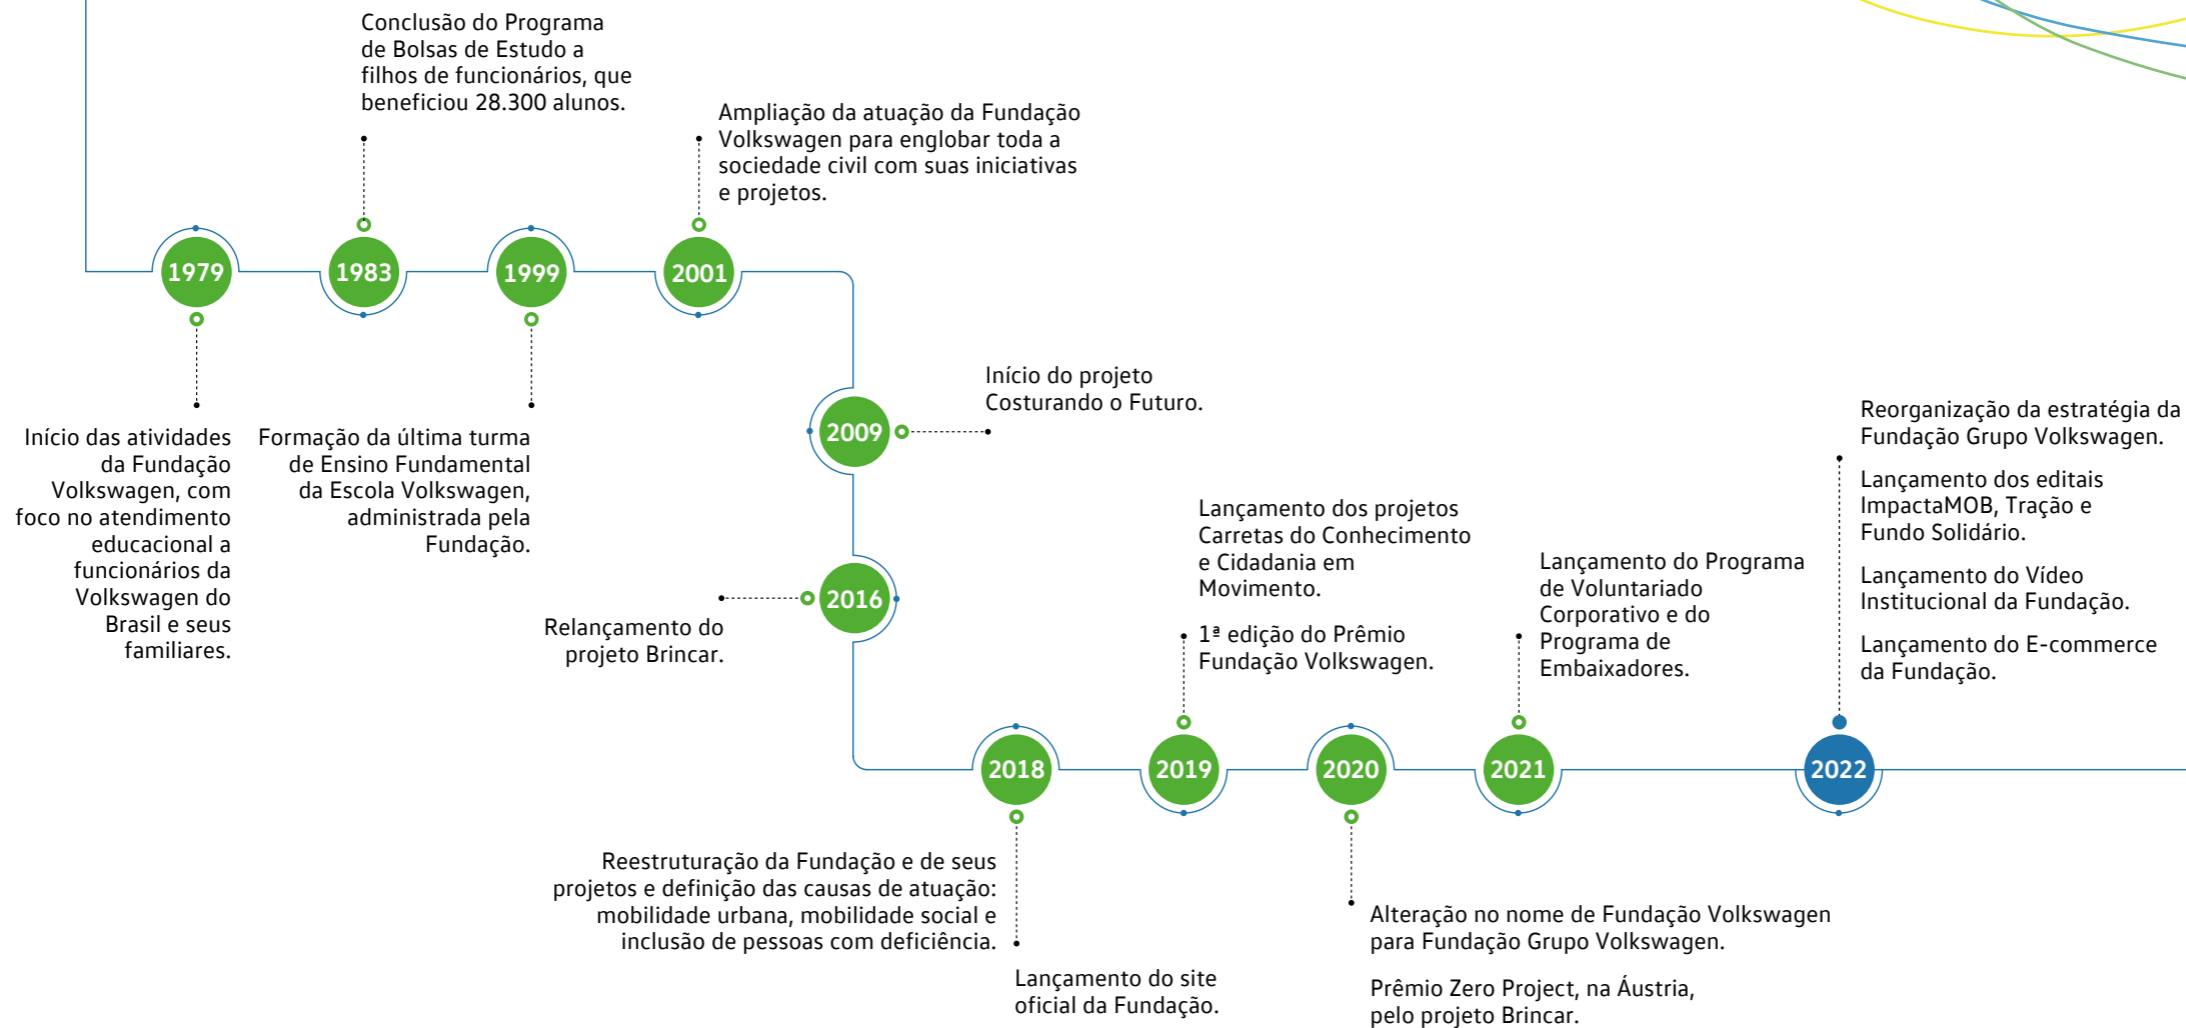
1979

Início das atividades da Fundação Volkswagen, com foco no atendimento educacional a funcionários da Volkswagen do Brasil e seus familiares.

1983

Conclusão do Programa de Bolsas de Estudo a filhos de funcionários, que beneficiou 28.300 alunos.

1999

Formação da última turma de Ensino Fundamental da Escola Volkswagen, administrada pela Fundação.

2001

Ampliação da atuação da Fundação Volkswagen para englobar toda a sociedade civil com suas iniciativas e projetos.

2009

Início do projeto Costurando o Futuro.

2016

Relançamento do projeto Brincar.

2018

Reestruturação da Fundação e de seus projetos e definição das causas de atuação: mobilidade urbana, mobilidade social e inclusão de pessoas com deficiência.

Lançamento do site oficial da Fundação.

2019

Lançamento dos projetos Carretas do Conhecimento e Cidadania em Movimento.

1ª edição do Prêmio Fundação Volkswagen.

2020

Alteração no nome de Fundação Volkswagen para Fundação Grupo Volkswagen.

Prêmio Zero Project, na Áustria, pelo projeto Brincar.

2021

Lançamento do Programa de Voluntariado Corporativo e do Programa de Embaixadores.

2022

Reorganização da estratégia da Fundação Grupo Volkswagen.

Lançamento dos editais ImpactaMOB, Tração e Fundo Solidário.

Lançamento do Vídeo Institucional da Fundação.

Lançamento do E-commerce da Fundação.